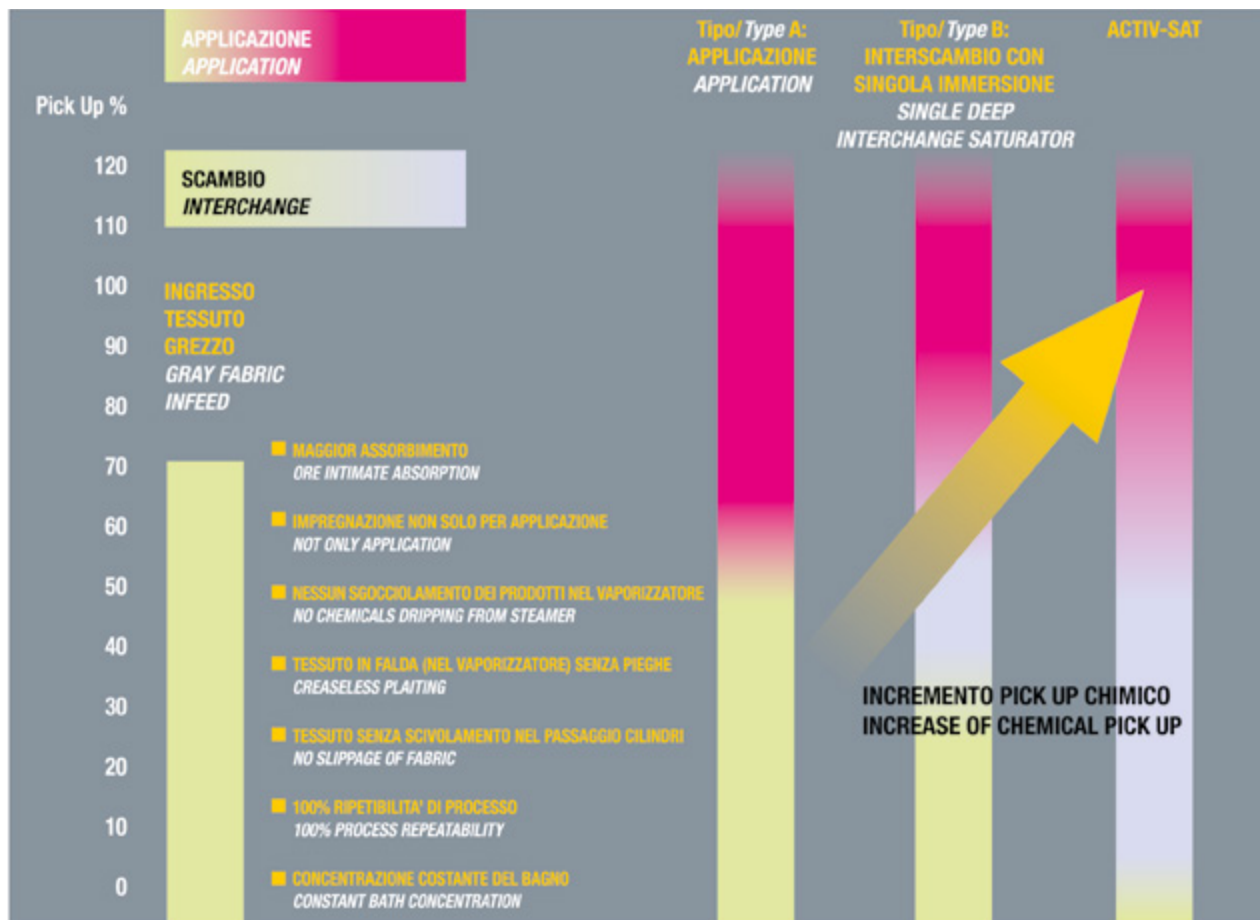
APPLICAZIONE
APPLICATION

Tipo/ Type A:
APPLICAZIONE
APPLICATION

Tipo/ Type B:
INTERSCAMBIO CON SINGOLA IMMERSIONE
SINGLE DEEP INTERCHANGE SATURATOR

ACTIV-SAT

Pick Up %

SCAMBIO
INTERCHANGE

120
110
100
90
80
70
60
50
40
30
20
10
0

INGRESSO TESSUTO GREZZO
GRAY FABRIC INFEED

■ MAGGIOR ASSORBIMENTO
ORE INTIMATE ABSORPTION

■ IMPREGNAZIONE NON SOLO PER APPLICAZIONE
NOT ONLY APPLICATION

■ NESSUN SGOCCIOLAMENTO DEI PRODOTTI NEL VAPORIZZATORE
NO CHEMICALS DRIPPING FROM STEAMER

■ TESSUTO IN FALDA (NEL VAPORIZZATORE) SENZA PIEGHE
CREASELESS PLAITING

■ TESSUTO SENZA SCIVOLAMENTO NEL PASSAGGIO CILINDRI
NO SLIPPAGE OF FABRIC

■ 100% RIPETIBILITA' DI PROCESSO
100% PROCESS REPEATABILITY

■ CONCENTRAZIONE COSTANTE DEL BAGNO
CONSTANT BATH CONCENTRATION

INCREMENTO PICK UP CHIMICO
INCREASE OF CHEMICAL PICK UP